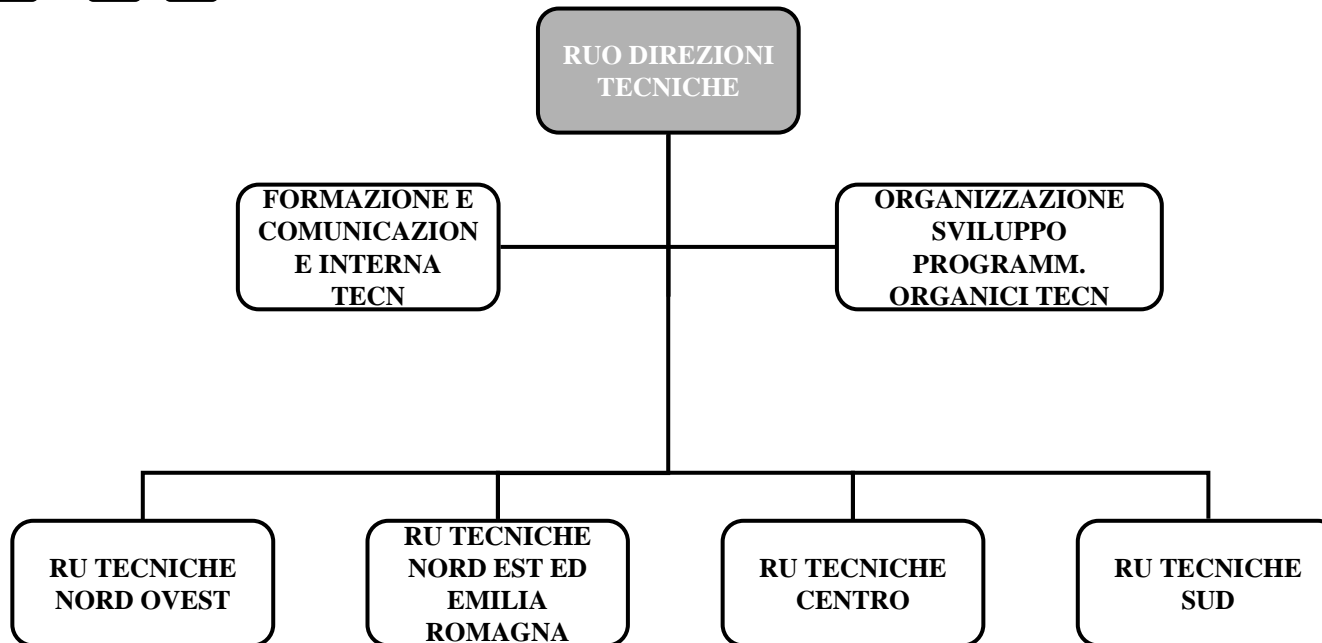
RUO DIREZIONI TECNICHE

FORMAZIONE E COMUNICAZION E INTERNA TECN

ORGANIZZAZIONE SVILUPPO PROGRAMM. ORGANICI TECN

RU TECNICHE NORD OVEST

RU TECNICHE NORD EST ED EMILIA ROMAGNA

RU TECNICHE CENTRO

RU TECNICHE SUD